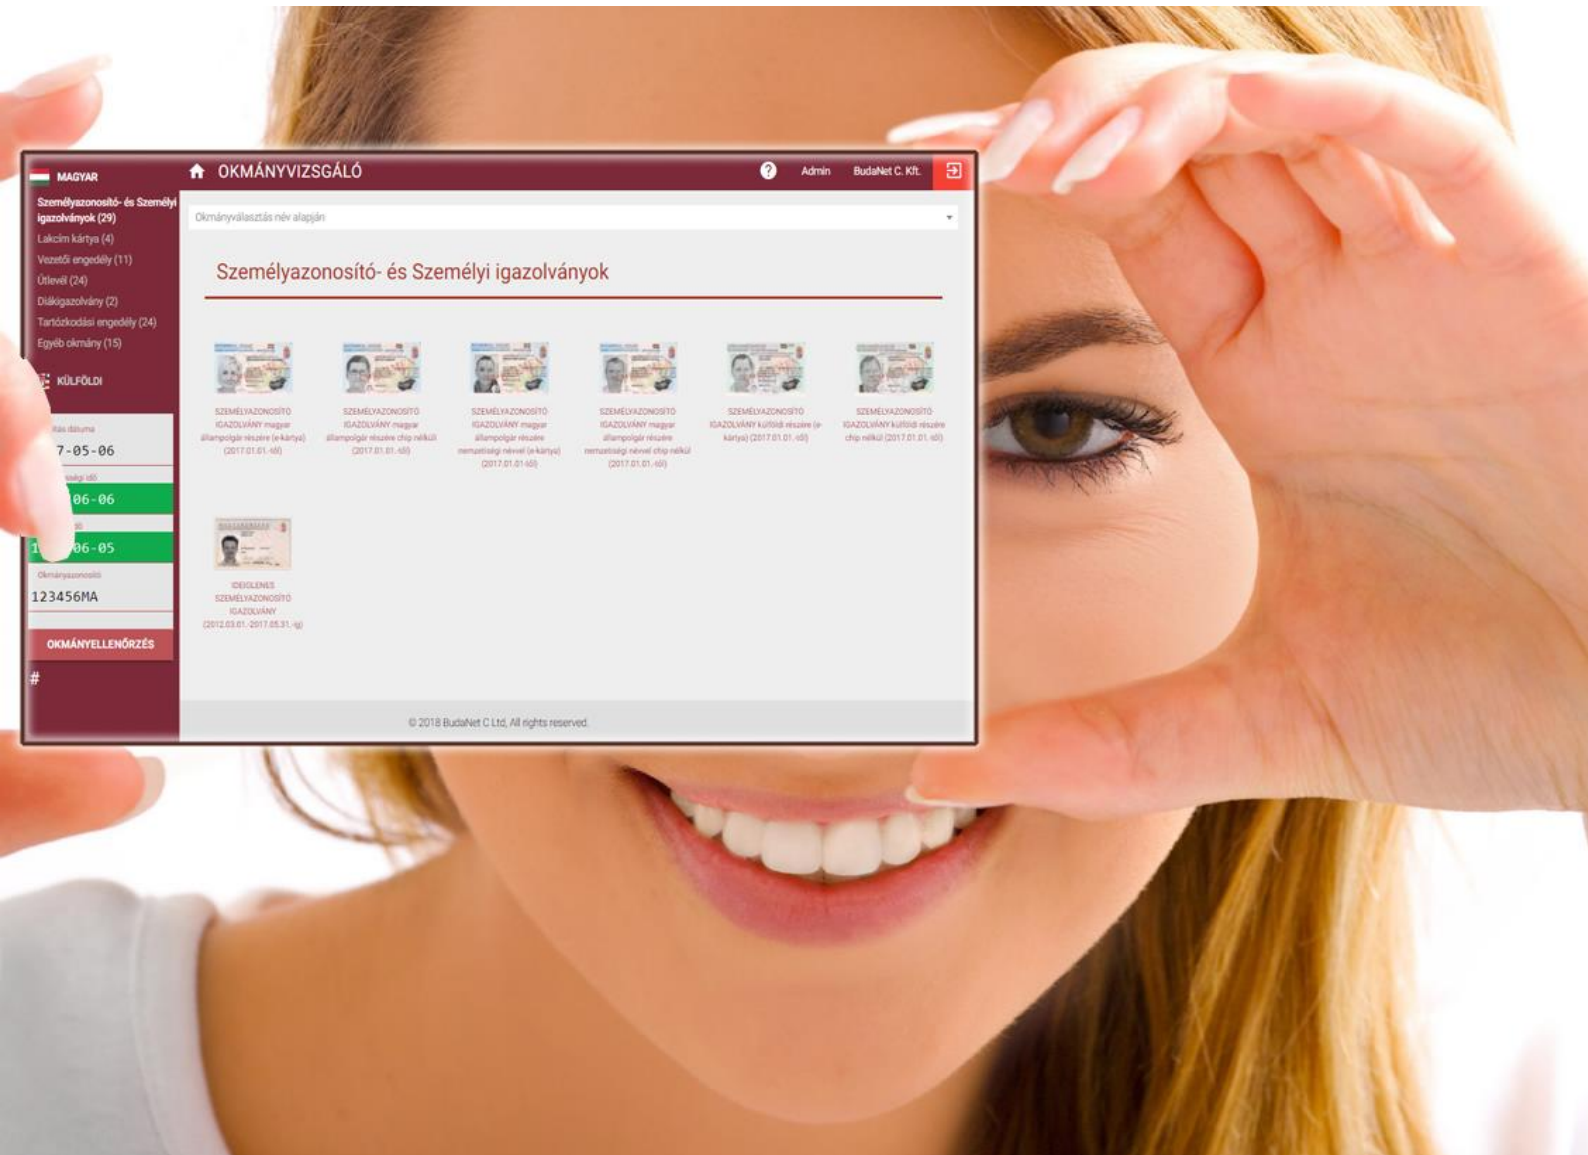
MAGYAR

Személyazonosító- és Személyi igazolványok (29)
Lakcím kártya (4)
Vezetői engedély (11)
Útlevél (24)
Diákigazolvány (2)
Tartózkodási engedély (24)
Egyéb okmány (15)

KÜLFÖLDI

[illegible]ás dátuma
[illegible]7-05-06
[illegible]sségi idő
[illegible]06-06
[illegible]
1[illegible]06-05
Okmányazonosító
123456MA

OKMÁNYELLENŐRZÉS

#

OKMÁNYVIZSGÁLÓ

Admin BudaNet C. Kft.

Okmányválasztás név alapján

Személyazonosító- és Személyi igazolványok

SZEMÉLYAZONOSÍTÓ IGAZOLVÁNY magyar állampolgár részére (e-kártya) (2017.01.01.-től)

SZEMÉLYAZONOSÍTÓ IGAZOLVÁNY magyar állampolgár részére chip nélkül (2017.01.01.-től)

SZEMÉLYAZONOSÍTÓ IGAZOLVÁNY magyar állampolgár részére nemzetiségi névvel (e-kártya) (2017.01.01-től)

SZEMÉLYAZONOSÍTÓ IGAZOLVÁNY magyar állampolgár részére nemzetiségi névvel chip nélkül (2017.01.01.-től)

SZEMÉLYAZONOSÍTÓ IGAZOLVÁNY külföldi részére (e-kártya) (2017.01.01.-től)

SZEMÉLYAZONOSÍTÓ IGAZOLVÁNY külföldi részére chip nélkül (2017.01.01.-től)

IDEIGLENES SZEMÉLYAZONOSÍTÓ IGAZOLVÁNY (2012.03.01.-2017.05.31.-ig)

© 2018 BudaNet C Ltd, All rights reserved.